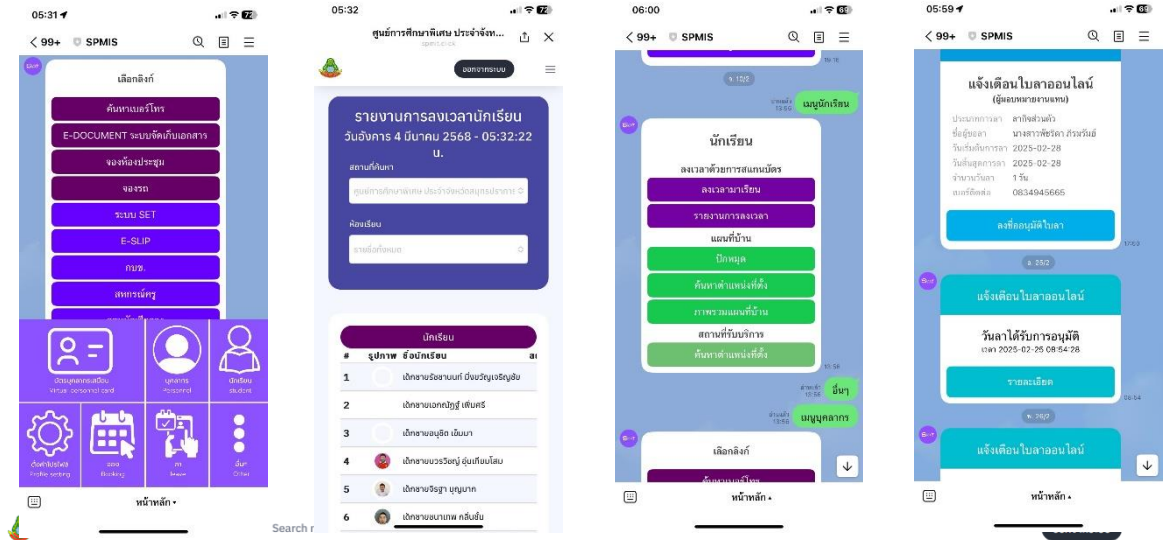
05:31
< 99+ SPMIS

เลือกลิงก์
ค้นหาเบอร์โทร
E-DOCUMENT ระบบจัดเก็บเอกสาร
จองห้องประชุม
จองรถ
ระบบ SET
E-SLIP
กบข.
สหกรณ์ครู

บัตรบุคลากรเสมือน Virtual personal card
บุคลากร Personal
นักเรียน student
ตั้งค่าโปรไฟล์ Profile setting
จอง Booking
ลา leave
อื่นๆ Other

หน้าหลัก

05:32
ศูนย์การศึกษาพิเศษ ประจำจังห...
ออกจากระบบ

รายงานการลงเวลานักเรียน
วันอังคาร 4 มีนาคม 2568 - 05:32:22 น.
สถานที่ค้นหา
ศูนย์การศึกษาพิเศษ ประจำจังหวัดสมุทรปราการ
ห้องเรียน
รายชื่อทั้งหมด

นักเรียน
| # | รูปภาพ | ชื่อนักเรียน |
|---|---|---|
| 1 | | เด็กชายรัชชานนท์ ยิ่งขวัญเจริญชัย |
| 2 | | เด็กชายเอกณัฏฐ์ เพิ่มศรี |
| 3 | | เด็กชายอนุชิต เอ็มมา |
| 4 | | เด็กชายนวรวิชญ์ อุ่นเทียมโสม |
| 5 | | เด็กชายจิรฐา บุญมาก |
| 6 | | เด็กชายชนาเทพ กลับชื่น |

Search

06:00
< 99+ SPMIS
จ. 17/2
เมนูนักเรียน
นักเรียน
ลงเวลาด้วยการสแกนบัตร
ลงเวลามาเรียน
รายงานการลงเวลา
แผนที่บ้าน
ปักหมุด
ค้นหาตำแหน่งที่ตั้ง
ภาพรวมแผนที่บ้าน
สถานที่รับบริการ
ค้นหาตำแหน่งที่ตั้ง
อื่นๆ
เมนูบุคลากร
เลือกลิงก์
หน้าหลัก

05:59
< 99+ SPMIS
แจ้งเตือนใบลาออนไลน์
(ผู้มอบหมายงานแทน)
ประเภทการลา ลากิจส่วนตัว
ชื่อผู้ขอลา นางสาวพัชรีดา ภัทรวัฒน์
วันเริ่มต้นการลา 2025-02-28
วันสิ้นสุดการลา 2025-02-28
จำนวนวันลา 1 วัน
เบอร์ติดต่อ 0834945665
ลงชื่ออนุมัติใบลา
อ. 25/2
แจ้งเตือนใบลาออนไลน์
วันลาได้รับการอนุมัติ
เวลา 2025-02-25 08:54:28
รายละเอียด
พ. 26/2
แจ้งเตือนใบลาออนไลน์
หน้าหลัก